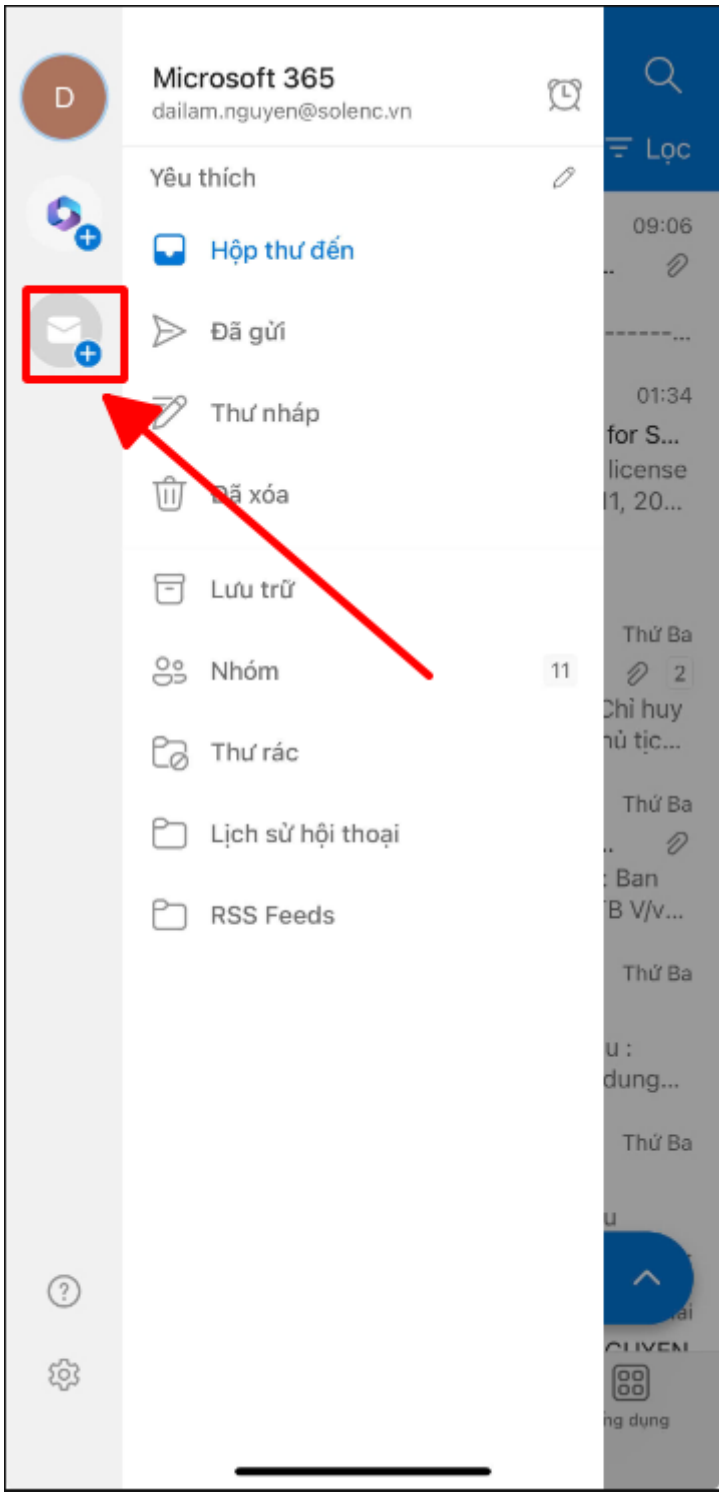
D

Microsoft 365
dailam.nguyen@solenc.vn

Yêu thích

Hộp thư đến

Đã gửi

Thư nháp

Đã xóa

Lưu trữ

Nhóm 11

Thư rác

Lịch sử hội thoại

RSS Feeds

Lọc

09:06

01:34
for S...
license
11, 20...

Thứ Ba
2
Chỉ huy
hủ tục...

Thứ Ba
Ban
TB V/v...

Thứ Ba
u :
dung...

Thứ Ba

ng dụng